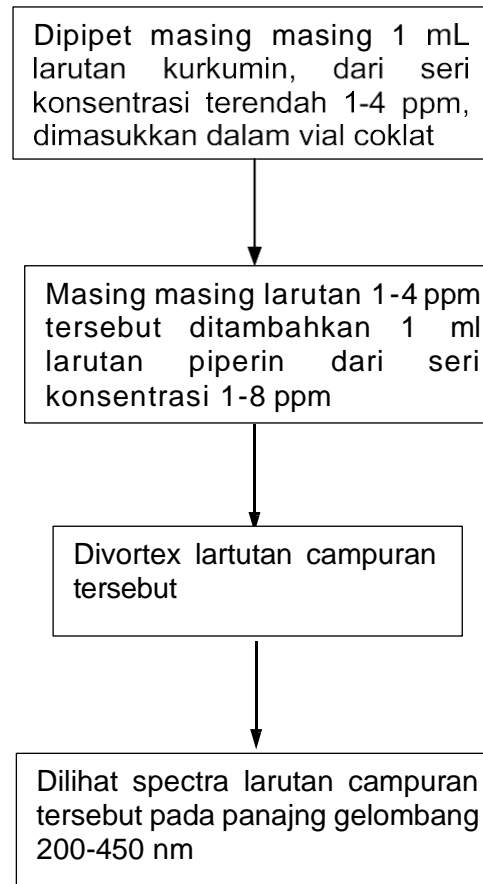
Dipipet masing masing 1 mL larutan kurkumin, dari seri konsentrasi terendah 1-4 ppm, dimasukkan dalam vial coklat

Masing masing larutan 1-4 ppm tersebut ditambahkan 1 ml larutan piperin dari seri konsentrasi 1-8 ppm

Divortex lartutan campuran tersebut

Dilihat spectra larutan campuran tersebut pada panajng gelombang 200-450 nm